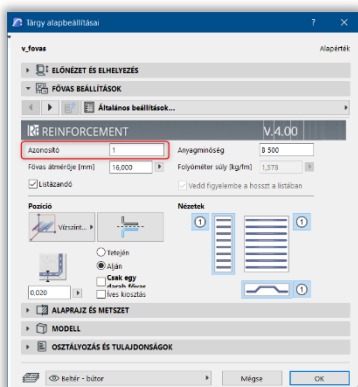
Tárgy alapbeállításai

? ✕

v_fovas

Alapérték

ELŐNÉZET ÉS ELHELYEZÉS

FŐVAS BEÁLLÍTÁSOK

Általános beállítások...

REINFORCEMENT

V.4.00

Azonosító

1

Anyagminőség

B 500

Fővas átmérője [mm]

16,000

Folyóméter súly [kg/fm]

1,578

Listázandó

Vedd figyelembe a hosszt a listában

Pozíció

Nézetek

Vízszint...

1

1

Tetején

Alján

Csak egy darab főver

Íves kiosztás

0,020

1

ALAPRAJZ ÉS METSZET

MODELL

OSZTÁLYOZÁS ÉS TULAJDONSÁGOK

Belső - bútor

Mégse

OK